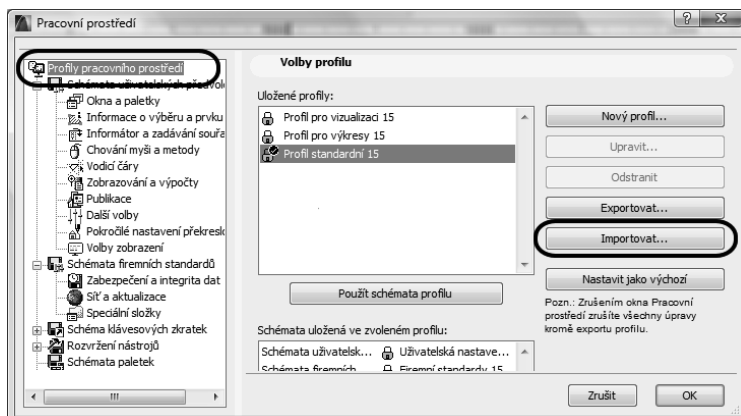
Pracovní prostředí

Profily pracovního prostředí
Schémata uživatelských předvol
Okna a paletky
Informace o výběru a prvku
Informátor a zadávání souřa
Chování myši a metody
Vodicí čáry
Zobrazování a výpočty
Publikace
Další volby
Pokročilé nastavení překresk
Volby zobrazení
Schémata firemních standardů
Zabezpečení a integrita dat
Síť a aktualizace
Speciální složky
Schéma klávesových zkratek
Rozvržení nástrojů
Schémata paletek

Volby profilu

Uložené profily:
Profil pro vizualizaci 15
Profil pro výkresy 15
Profil standardní 15

Použít schémata profilu

Schémata uložená ve zvoleném profilu:
| Schémata uživatelsk... | Uživatelská nastave... |
| Schémata firemních | Firemní standardy 15 |

Nový profil...
Upravit...
Odstranit
Exportovat...
Importovat...
Nastavit jako výchozí

Pozn.: Zrušením okna Pracovní prostředí zrušíte všechny úpravy kromě exportu profilu.

Zrušit
OK